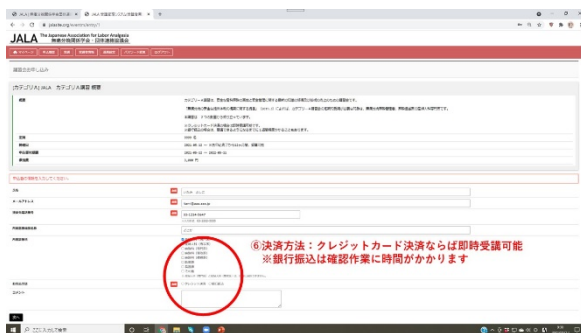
JALA
The Japanese Association for Labor Analgesia
無痛分娩関係学会・日本無痛分娩協会

[カテゴリーA] JALA カテゴリーA講習 概要

⑥決済方法：クレジットカード決済ならば即時受講可能
※銀行振込は確認作業に時間がかかります

ここに入力して検索